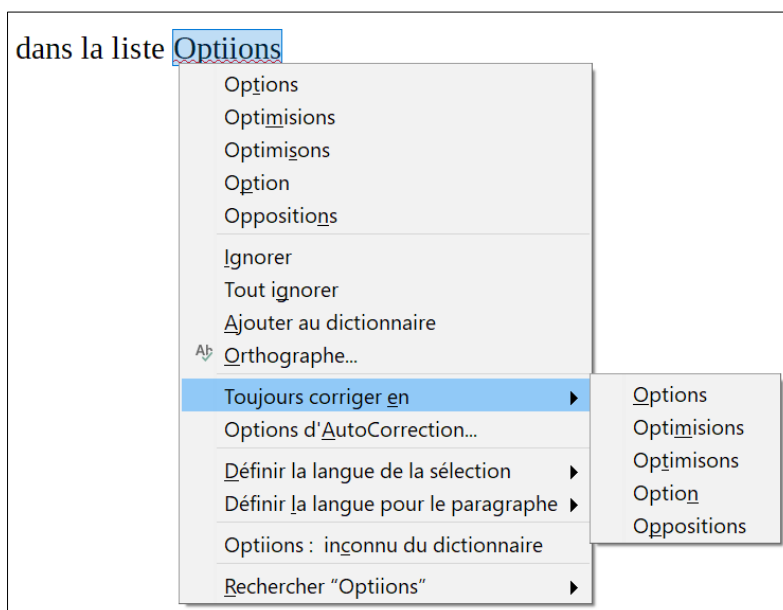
dans la liste Optiions

Options
Optimisions
Optimisons
Option
Oppositions

Ignorer
Tout ignorer
Ajouter au dictionnaire
Orthographe...

Toujours corriger en
Options d'AutoCorrection...

Définir la langue de la sélection
Définir la langue pour le paragraphe

Optiions : inconnu du dictionnaire

Rechercher “Optiions”

Options
Optimisions
Optimisons
Option
Oppositions